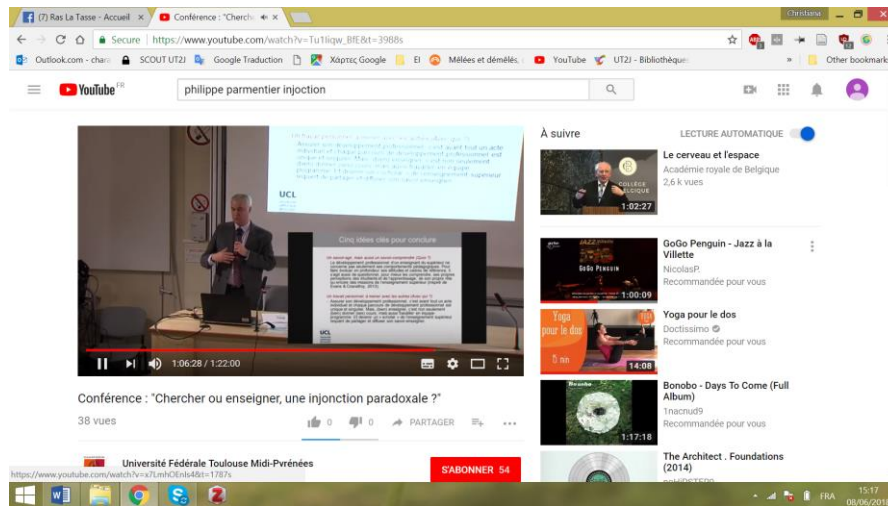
(7) Ras La Tasse - Accueil ×
Conférence : "Cherch ×
Christiana
Secure | https://www.youtube.com/watch?v=Tu1liqw_BfE&t=3988s
Outlook.com - char
SCOUT UT2J
Google Traduction
Χάρτες Google
El
Mêlées et démêlés,
YouTube
UT2J - Bibliothèque
Other bookmark
YouTube FR
philippe parmentier injoction
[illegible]
UCL
Cinq idées clés pour conclure
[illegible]
UCL
1:06:28 / 1:22:00
Conférence : "Chercher ou enseigner, une injonction paradoxale ?"
38 vues
0
0
PARTAGER
Université Fédérale Toulouse Midi-Pyrénées
S'ABONNER 54
https://www.youtube.com/watch?v=x7LmhOEnls4&t=1787s
À suivre
LECTURE AUTOMATIQUE
Le cerveau et l'espace
Académie royale de Belgique
2,6 k vues
COLLÈGE BELGIQUE
1:02:27
GoGo Penguin - Jazz à la Villette
NicolasP.
Recommandée pour vous
GoGo Penguin
1:00:09
Yoga pour le dos
Doctissimo
Recommandée pour vous
Yoga pour le dos
14:08
Bonobo - Days To Come (Full Album)
1nacnud9
Recommandée pour vous
Bonobo
1:17:18
The Architect . Foundations (2014)
FRA
15:17
08/06/2018